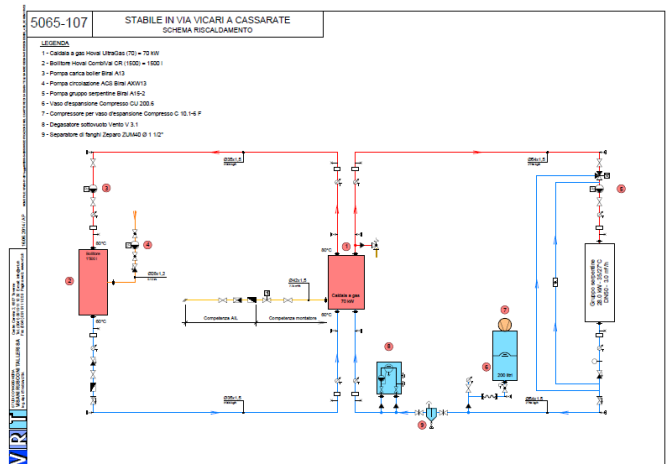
5065-107

STABILE IN VIA VICARI A CASSARATE
SCHEMA RISCALDAMENTO

LEGENDA
1 - Caldaia a gas Hoval UltraGas (70) = 70 kW
2 - Bollitore Hoval CombiVal CR (1500) = 1500 l
3 - Pompa carica boiler Biral A13
4 - Pompa circolazione ACS Biral AXW13
5 - Pompa gruppo serpentine Biral A15-2
6 - Vaso d'espansione Compresso CU 200.6
7 - Compressore per vaso d'espansione Compresso C 10.1-6 F
8 - Degasatore sottovuoto Vento V 3.1
9 - Separatore di fanghi Zeparo ZUM40 Ø 1 1/2"

3
4
2
Bollitore 1500 l
60°C
60°C
1
60°C
Caldaia a gas 70 kW
60°C
Competenza AIL
Competenza montatore
7
8
6
200 litri
9
5
Gruppo serpentine 36 kW - 35/27°C DN40 - 3.0 m³/h

VRT
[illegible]